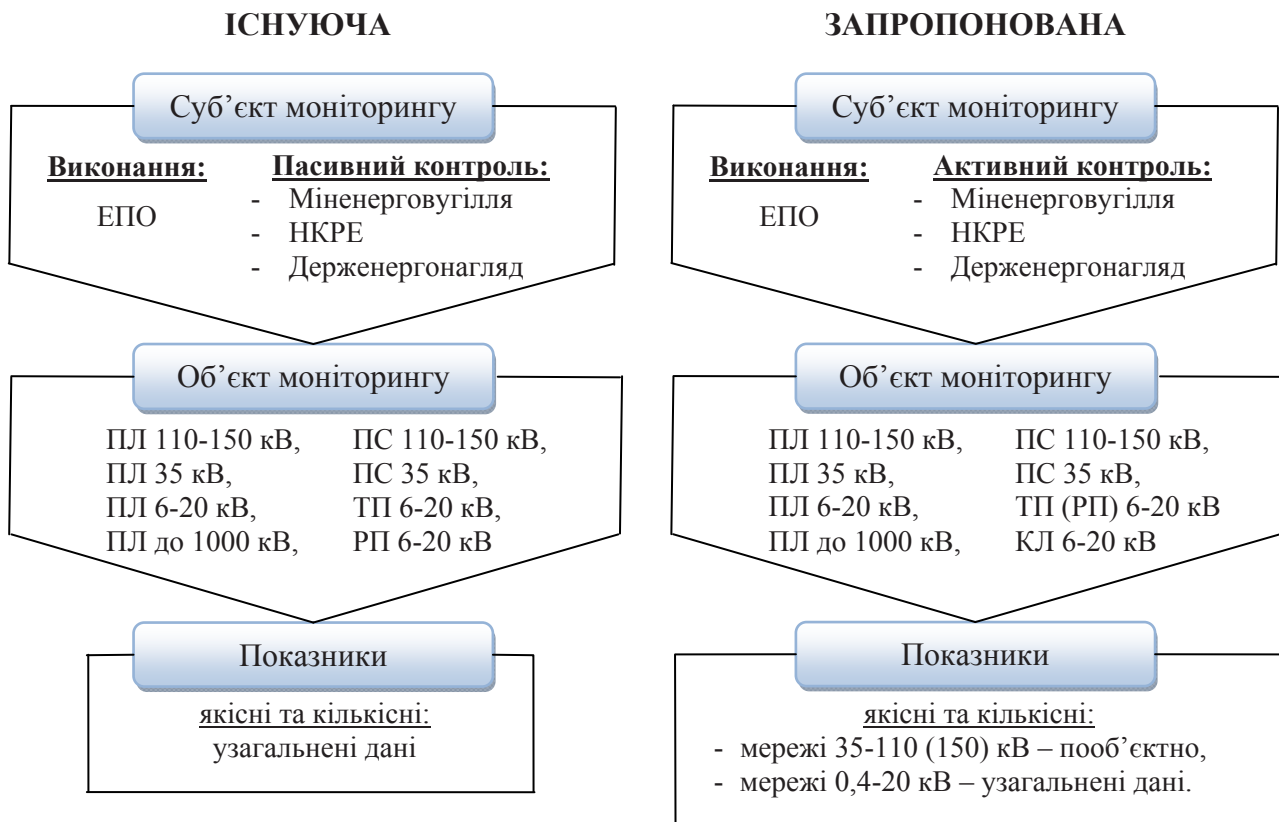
ІСНУЮЧА

Суб’єкт моніторингу

Виконання:

ЕПО

Пасивний контроль:
- Міненерговугілля
- НКРЕ
- Держенергонагляд

Об’єкт моніторингу

ПЛ 110-150 кВ,
ПЛ 35 кВ,
ПЛ 6-20 кВ,
ПЛ до 1000 кВ,

ПС 110-150 кВ,
ПС 35 кВ,
ТП 6-20 кВ,
РП 6-20 кВ

Показники

якісні та кількісні:
узагальнені дані

ЗАПРОПОНОВАНА

Суб’єкт моніторингу

Виконання:

ЕПО

Активний контроль:
- Міненерговугілля
- НКРЕ
- Держенергонагляд

Об’єкт моніторингу

ПЛ 110-150 кВ,
ПЛ 35 кВ,
ПЛ 6-20 кВ,
ПЛ до 1000 кВ,

ПС 110-150 кВ,
ПС 35 кВ,
ТП (РП) 6-20 кВ
КЛ 6-20 кВ

Показники

якісні та кількісні:
- мережі 35-110 (150) кВ – пооб’єктно,
- мережі 0,4-20 кВ – узагальнені дані.